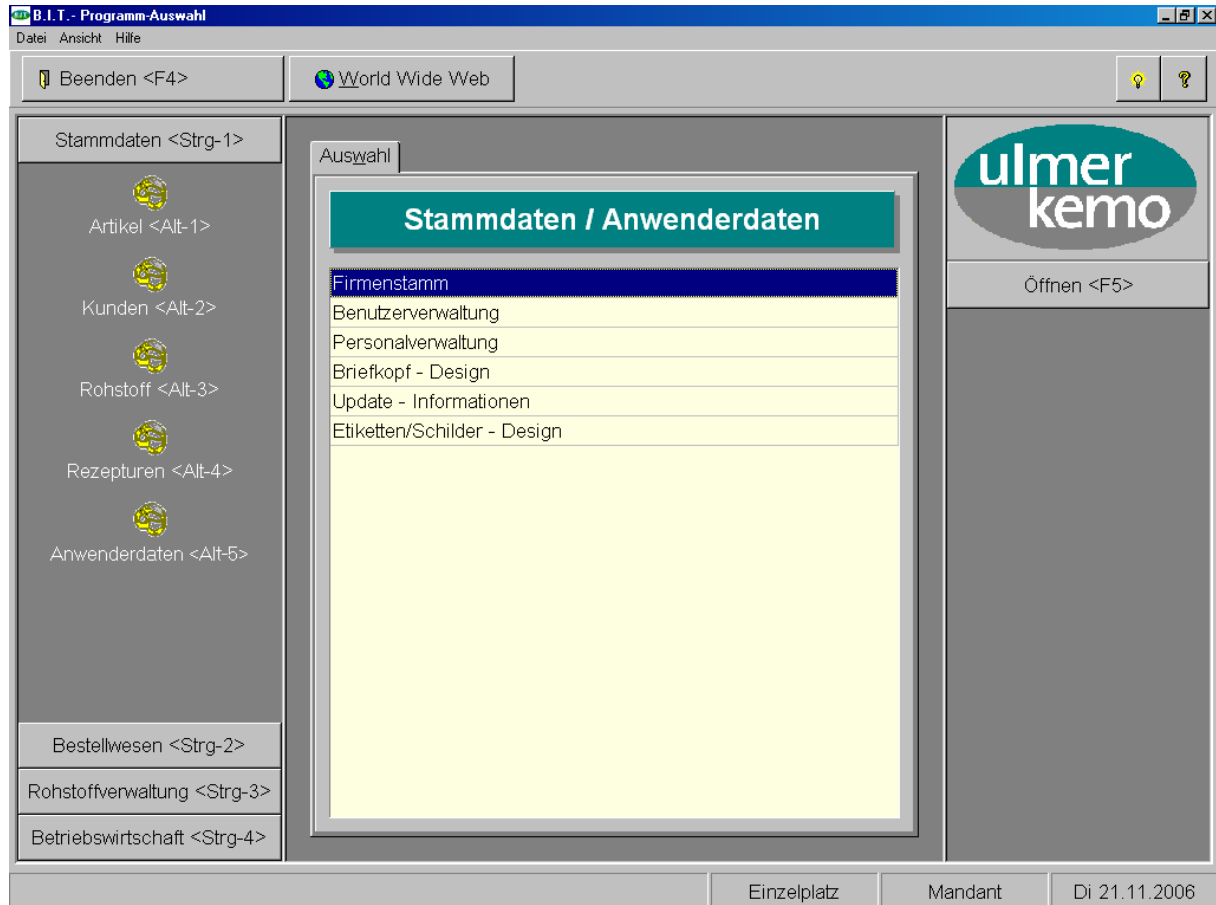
B.I.T.- Programm-Auswahl

Datei Ansicht Hilfe

Beenden <F4>

World Wide Web

Stammdaten <Strg-1>

Artikel <Alt-1>

Kunden <Alt-2>

Rohstoff <Alt-3>

Rezepturen <Alt-4>

Anwenderdaten <Alt-5>

Bestellwesen <Strg-2>

Rohstoffverwaltung <Strg-3>

Betriebswirtschaft <Strg-4>

Auswahl

Stammdaten / Anwenderdaten

Firmenstamm

Benutzerverwaltung

Personalverwaltung

Briefkopf - Design

Update - Informationen

Etiketten/Schilder - Design

ulmer kemo

Öffnen <F5>

Einzelplatz

Mandant

Di 21.11.2006